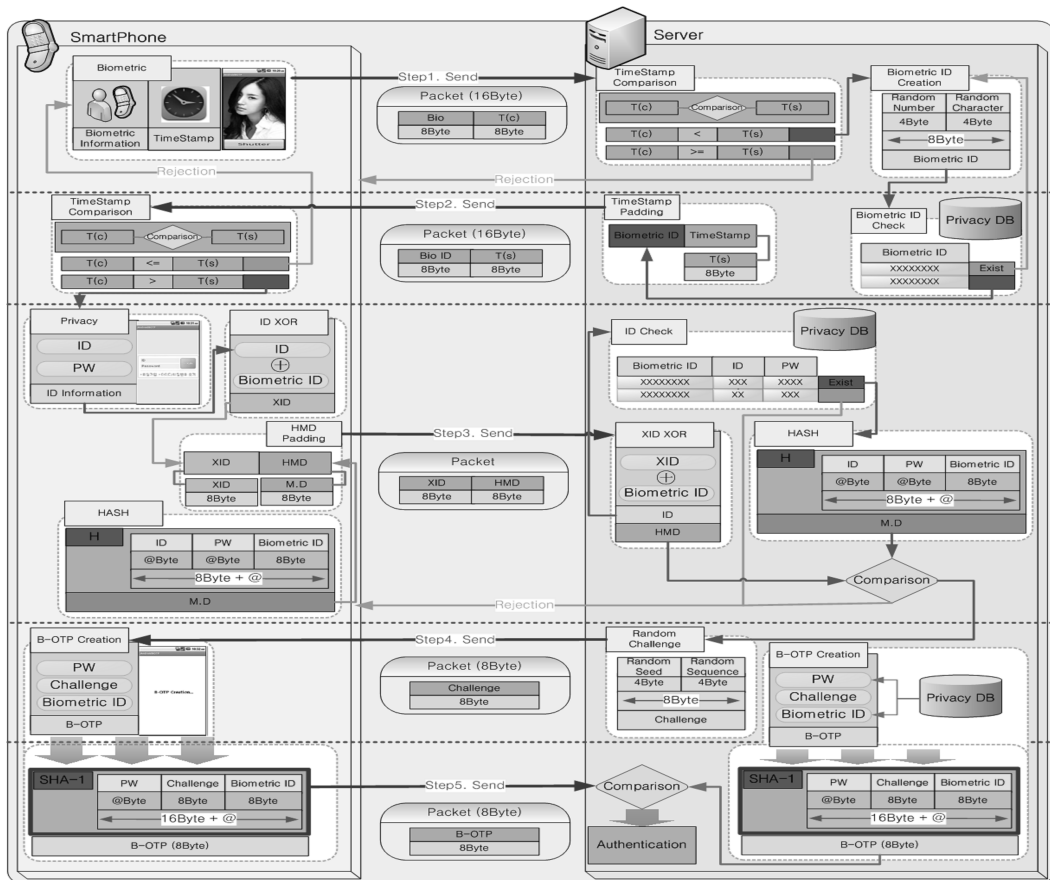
SmartPhone

Server

Biometric

Biometric Information

TimeStamp

Shutter

Step1. Send

Packet (16Byte)

| Bio | T(c) |
|---|---|
| 8Byte | 8Byte |

TimeStamp Comparison

T(c) Comparison T(s)

| T(c) | < | T(s) |
|---|---|---|
| T(c) | >= | T(s) |

Biometric ID Creation

| Random Number | Random Character |
|---|---|
| 4Byte | 4Byte |

8Byte

Biometric ID

Rejection

Rejection

TimeStamp Comparison

Step2. Send

T(c) Comparison T(s)

| T(c) | <= | T(s) |
|---|---|---|
| T(c) | > | T(s) |

Packet (16Byte)

| Bio ID | T(s) |
|---|---|
| 8Byte | 8Byte |

TimeStamp Padding

Biometric ID TimeStamp

T(s)

8Byte

Biometric ID Check

Privacy DB

Biometric ID

XXXXXXXX Exist

XXXXXXXX

Privacy

ID

PW

ID Information

ID XOR

ID

$\oplus$

Biometric ID

XID

ID Check

Privacy DB

| Biometric ID | ID | PW | |
|---|---|---|---|
| XXXXXXXX | XXX | XXXX | Exist |
| XXXXXXXX | XX | XXX | |

HMD Padding

Step3. Send

| XID | HMD |
|---|---|
| XID | M.D |
| 8Byte | 8Byte |

Packet

| XID | HMD |
|---|---|
| 8Byte | 8Byte |

XID XOR

XID

$\oplus$

Biometric ID

ID

HMD

HASH

H

| ID | PW | Biometric ID |
|---|---|---|
| @Byte | @Byte | 8Byte |

8Byte + @

M.D

HASH

H

| ID | PW | Biometric ID |
|---|---|---|
| @Byte | @Byte | 8Byte |

8Byte + @

M.D

Rejection

Comparison

B-OTP Creation

Step4. Send

PW

Challenge

Biometric ID

B-OTP

B-OTP Creation...

Packet (8Byte)

| Challenge |
|---|
| 8Byte |

Random Challenge

| Random Seed | Random Sequence |
|---|---|
| 4Byte | 4Byte |

8Byte

Challenge

B-OTP Creation

PW

Challenge

Biometric ID

B-OTP

Privacy DB

SHA-1

| PW | Challenge | Biometric ID |
|---|---|---|
| @Byte | 8Byte | 8Byte |

16Byte + @

B-OTP (8Byte)

Step5. Send

Packet (8Byte)

| B-OTP |
|---|
| 8Byte |

Comparison

Authentication

SHA-1

| PW | Challenge | Biometric ID |
|---|---|---|
| @Byte | 8Byte | 8Byte |

16Byte + @

B-OTP (8Byte)